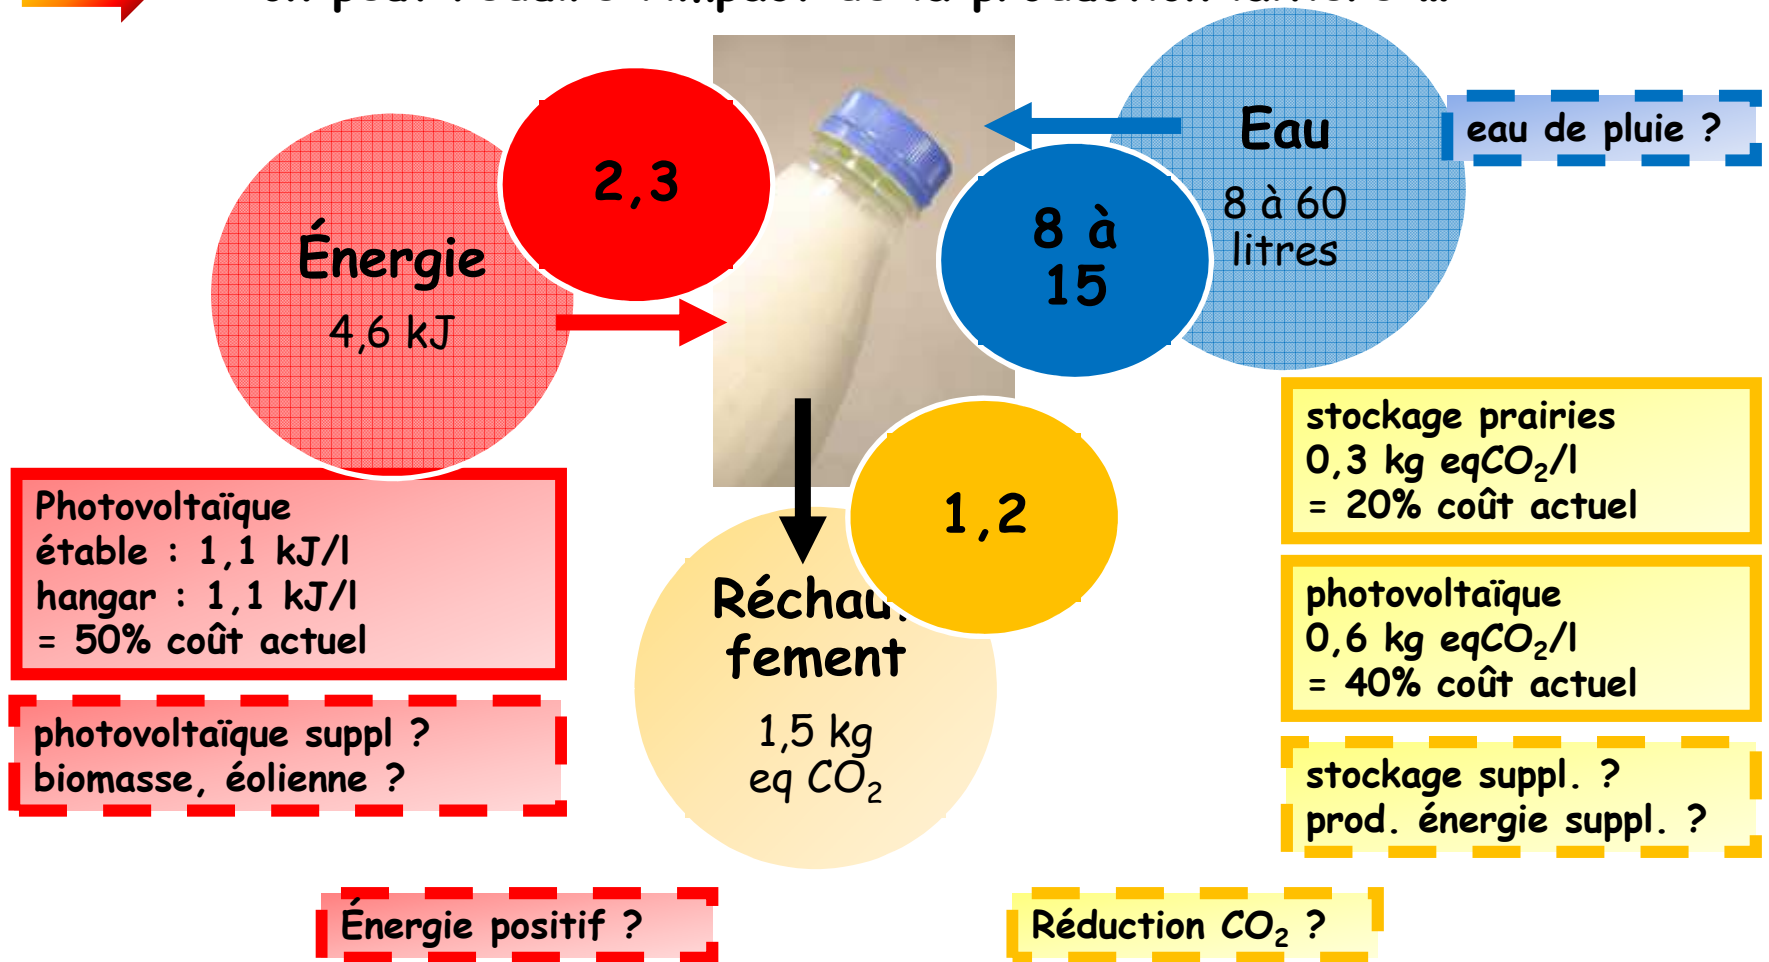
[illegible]

Énergie
4,6 kJ

2,3

Eau
8 à 60 litres

8 à 15

eau de pluie ?

Photovoltaïque
étable : 1,1 kJ/l
hangar : 1,1 kJ/l
= 50% coût actuel

photovoltaïque suppl ?
biomasse, éolienne ?

Réchau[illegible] fement
1,5 kg eq $CO_2$

1,2

stockage prairies
0,3 kg eq$CO_2$/l
= 20% coût actuel

photovoltaïque
0,6 kg eq$CO_2$/l
= 40% coût actuel

stockage suppl. ?
prod. énergie suppl. ?

Énergie positif ?

Réduction $CO_2$ ?